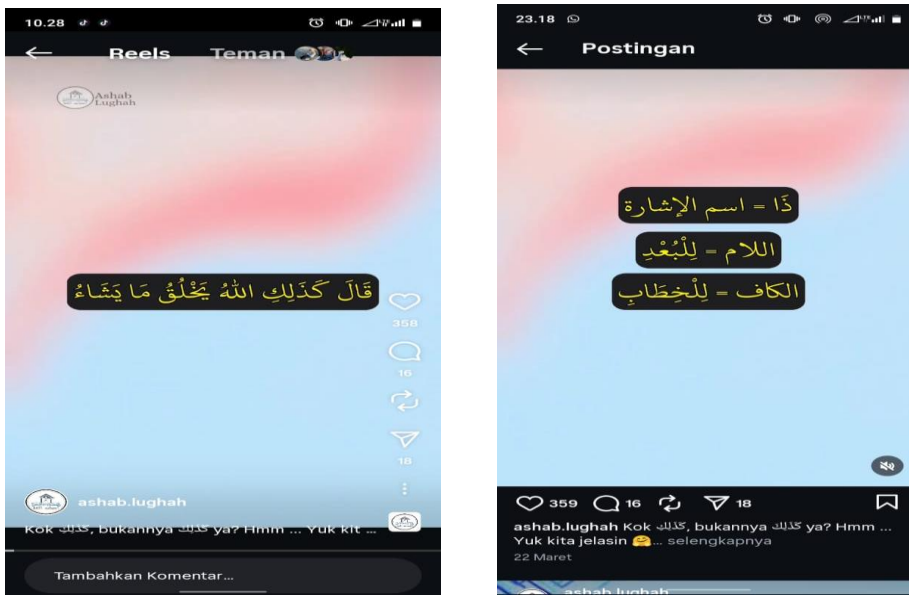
10.28

← Reels Teman

Ashab Lughah

قَالَ كَذَٰلِكِ اللهُ يَخْلُقُ مَا يَشَاءُ

358

16

18

ashab.lughah

Kok كَذَٰلِكِ, bukannya كَذَٰلِكَ ya? Hmm ... Yuk kit ...

Tambahkan Komentar...

23.18

← Postingan

ذَا = اسم الإشارة

اللام = لِلْبُعْدِ

الكاف = لِلْخِطَابِ

359 16 18

ashab.lughah Kok كَذَٰلِكِ, bukannya كَذَٰلِكَ ya? Hmm ... Yuk kita jelasin ... selengkapnya

22 Maret

ashab.lughah